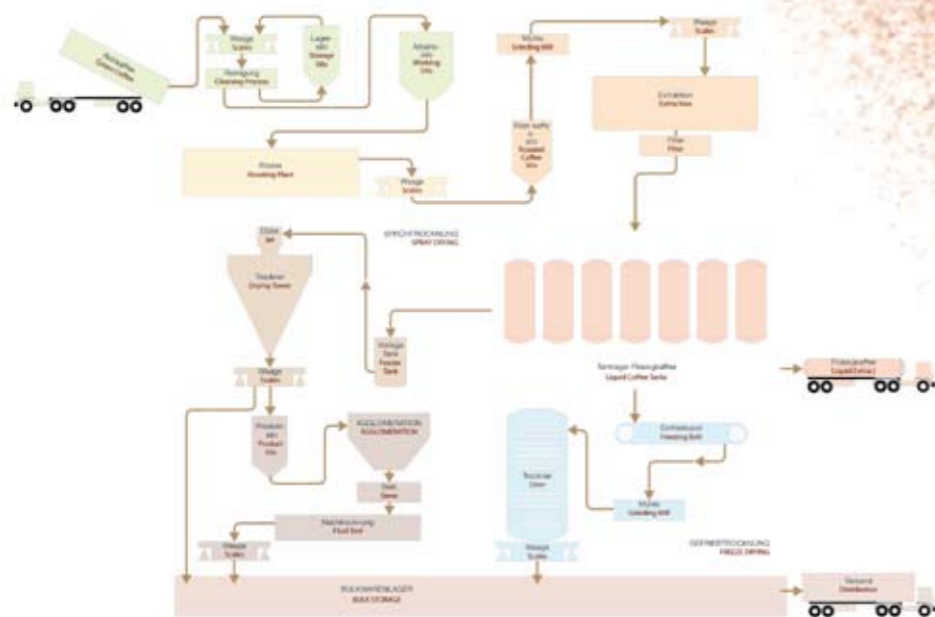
Rohkaffee
Green Coffee

Waage
Scales

Reinigung
Cleaning Process

Lager silo
Storage Silo

Arbeits silo
Working Silo

Mühle
Grinding Mill

Waage
Scales

Extraktion
Extraction

Filter
Filter

Rösterei
Roasting Plant

Waage
Scales

Silos
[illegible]
Roasted Coffee Silo

SPRÜHTROCKNUNG
SPRAY DRYING

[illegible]

Trockner
Drying Tower

Vorlage Tank
Feeder Tank

Tanklager Flüssigkaffee
Liquid Coffee Tanks

Flüssigkaffee
Liquid Extract

Waage
Scales

Produkt silo
Product Silo

AGGLOMERATION
AGGLOMERATION

Sieb
Sieve

Nachtrocknung
Fluid Bed

Gefrierband
Freezing Belt

Trockner
Drier

Mühle
Grinding Mill

Waage
Scales

Waage
Scales

GEFRIERTROCKNUNG
FREEZE DRYING

BULKWARENLAGER
BULK STORAGE

Versand
Distribution